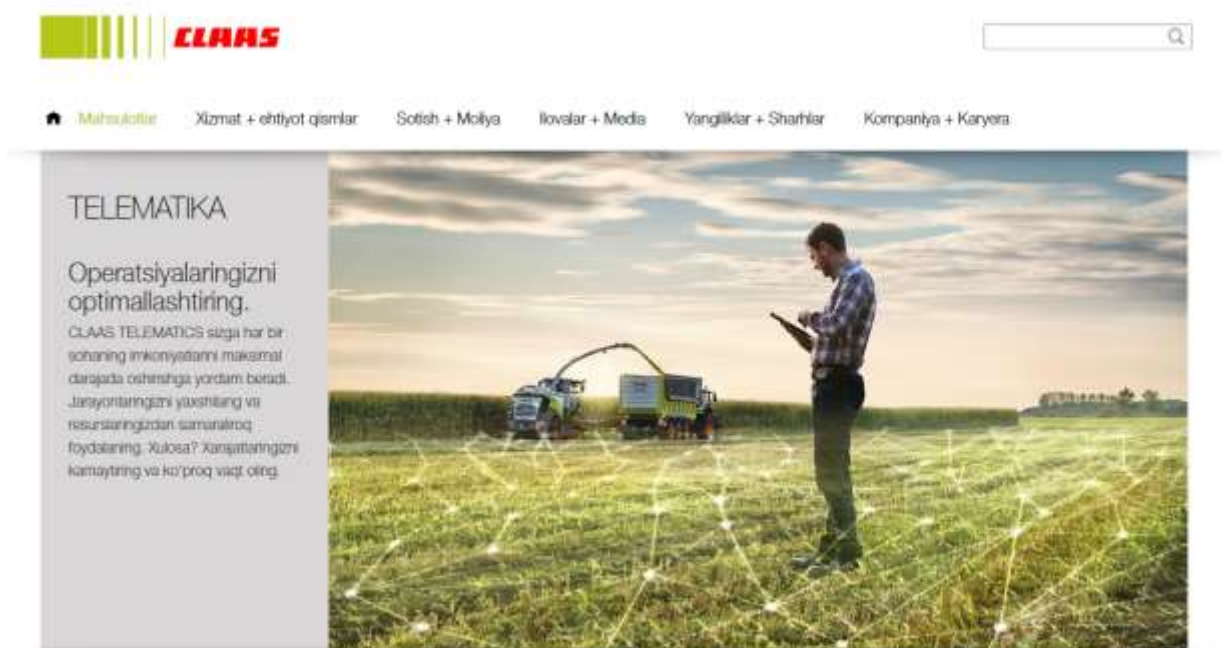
CLAAS

Mahsulotlar Xizmat + ehtiyot qismlar Sotish + Moliya Ilovalar + Media Yangiliklar + Sharhlar Kompaniya + Karyera

TELEMATIKA

Operatsiyalaringizni optimallashtiring.

CLAAS TELEMATICS sizga har bir sohaning imkoniyatlarini maksimal darajada oshirishga yordam beradi. Jarayonlaringizni yaxshilang va resurslaringizdan samaraliroq foydalaning. Xulosa? Xarajatlaringizni kamaytiring va ko'proq vaqt oling.